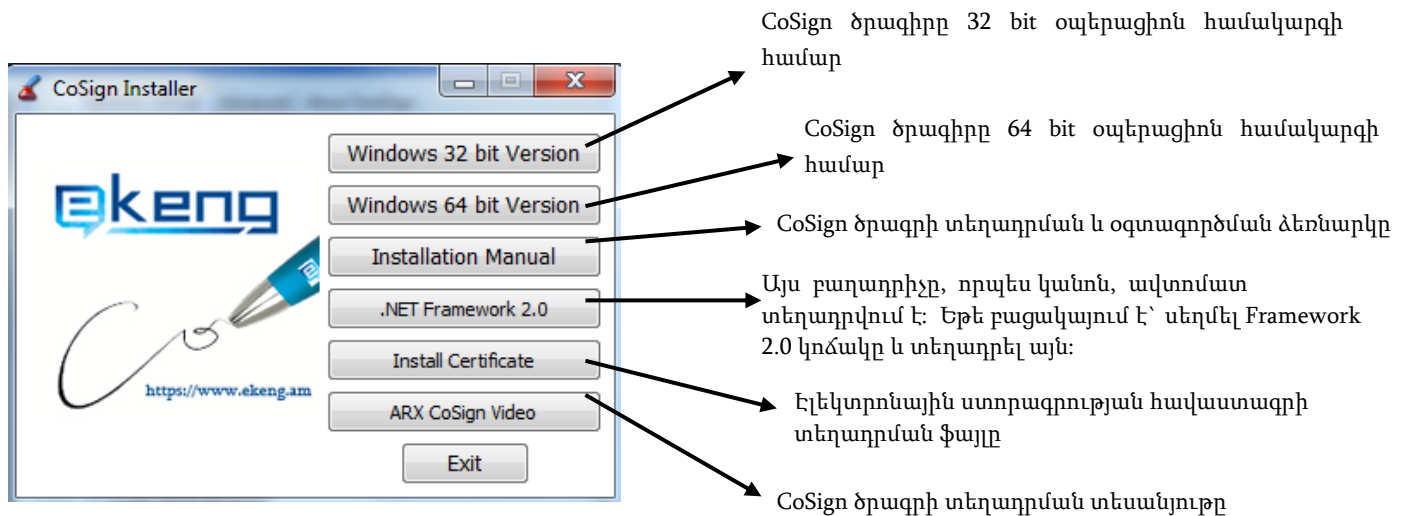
CoSign Installer

ekeng

https://www.ekeng.am

Windows 32 bit Version

Windows 64 bit Version

Installation Manual

.NET Framework 2.0

Install Certificate

ARX CoSign Video

Exit

CoSign ծրագիրը 32 bit օպերացիոն համակարգի համար

CoSign ծրագիրը 64 bit օպերացիոն համակարգի համար

CoSign ծրագրի տեղադրման և օգտագործման ձեռնարկը

Այս բաղադրիչը, որպես կանոն, ավտոմատ տեղադրվում է: Եթե բացակայում է՝ սեղմել Framework 2.0 կոճակը և տեղադրել այն:

Էլեկտրոնային ստորագրության հավաստագրի տեղադրման ֆայլը

CoSign ծրագրի տեղադրման տեսանյութը